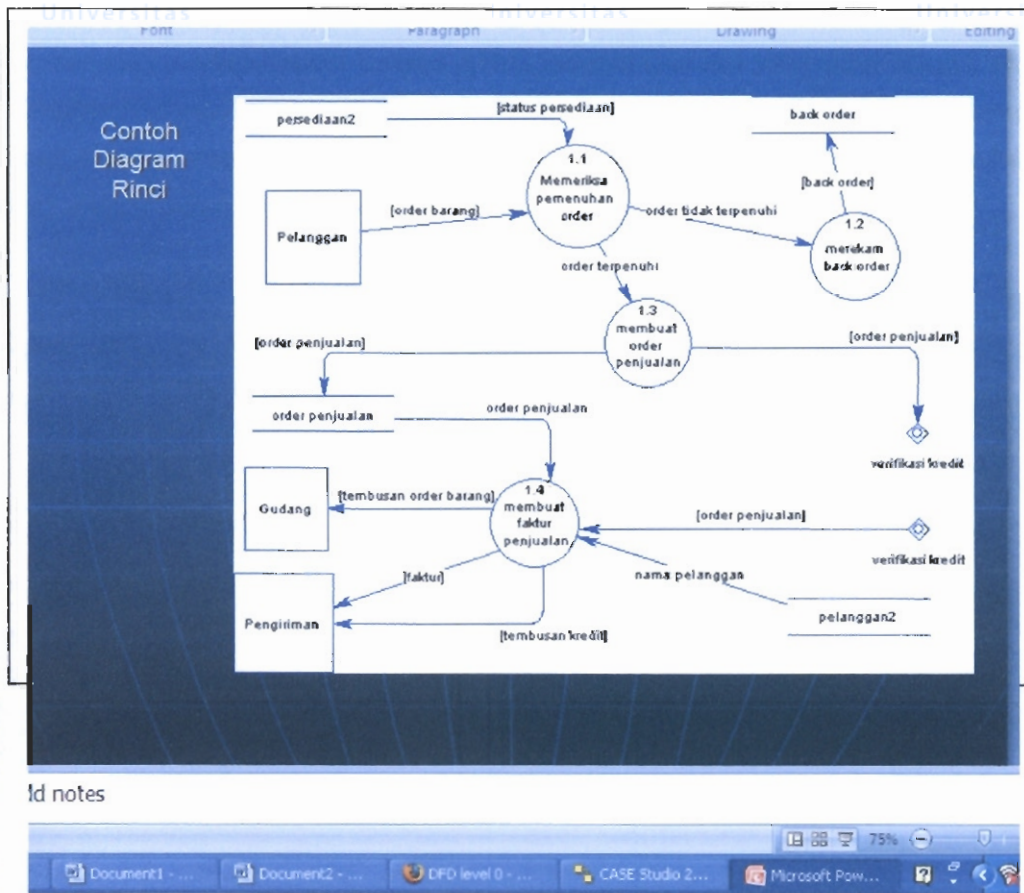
Universitas Universitas Universi
Font Paragraph Drawing Editing

Contoh Diagram Rinci

persediaan2
[status persediaan]
back order
1.1 Memeriksa pemenuhan order
[back order]
Pelanggan
[order barang]
order tidak terpenuhi
1.2 merekam back order
order terpenuhi
1.3 membuat order penjualan
[order penjualan]
[order penjualan]
order penjualan
order penjualan
verifikasi kredit
Gudang
[tembusan order barang]
1.4 membuat faktur penjualan
[order penjualan]
verifikasi kredit
[faktur]
nama pelanggan
Pengiriman
[tembusan kredit]
pelanggan2

ld notes

75%

Document1 - ... Document2 - ... DFD level 0 - ... CASE Studio 2... Microsoft Pow...